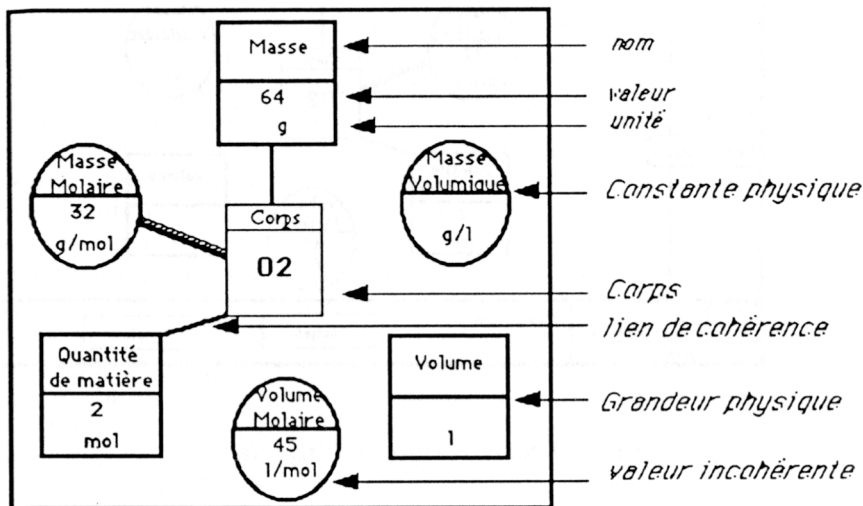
Masse
64
g

nom
valeur
unité

Masse Molaire
32
g/mol

Masse Volumique
g/1

Constente physique

Corps
02

Corps
lien de cohérence

Quantité de matière
2
mol

Volume Molaire
45
1/mol

Volume
1

Grandeur physique

valeur incohérente